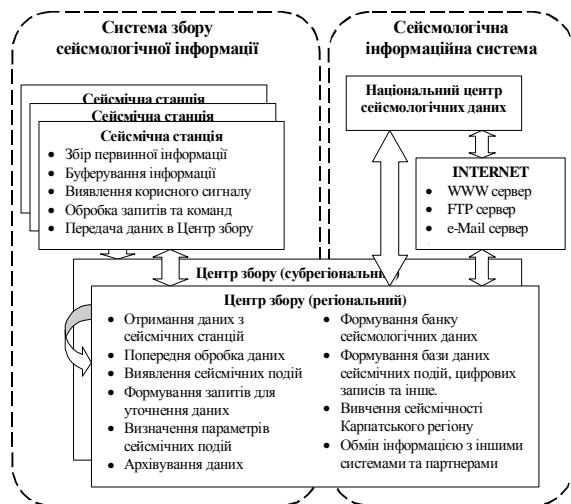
Система збору сейсмологічної інформації

Сейсмологічна інформаційна система

Сейсмічна станція
Сейсмічна станція
Сейсмічна станція
• Збір первинної інформації
• Буферування інформації
• Виявлення корисного сигналу
• Обробка запитів та команд
• Передача даних в Центр збору

Національний центр сейсмологічних даних

INTERNET
• WWW сервер
• FTP сервер
• e-Mail сервер

Центр збору (субрегіональн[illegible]

Центр збору (регіональний)
• Отримання даних з сейсмічних станцій
• Попередня обробка даних
• Виявлення сейсмічних подій
• Формування запитів для уточнення даних
• Визначення параметрів сейсмічних подій
• Архівування даних
• Формування банку сейсмологічних даних
• Формування бази даних сейсмічних подій, цифрових записів та інше.
• Вивчення сейсмічності Карпатського регіону
• Обмін інформацією з іншими системами та партнерами